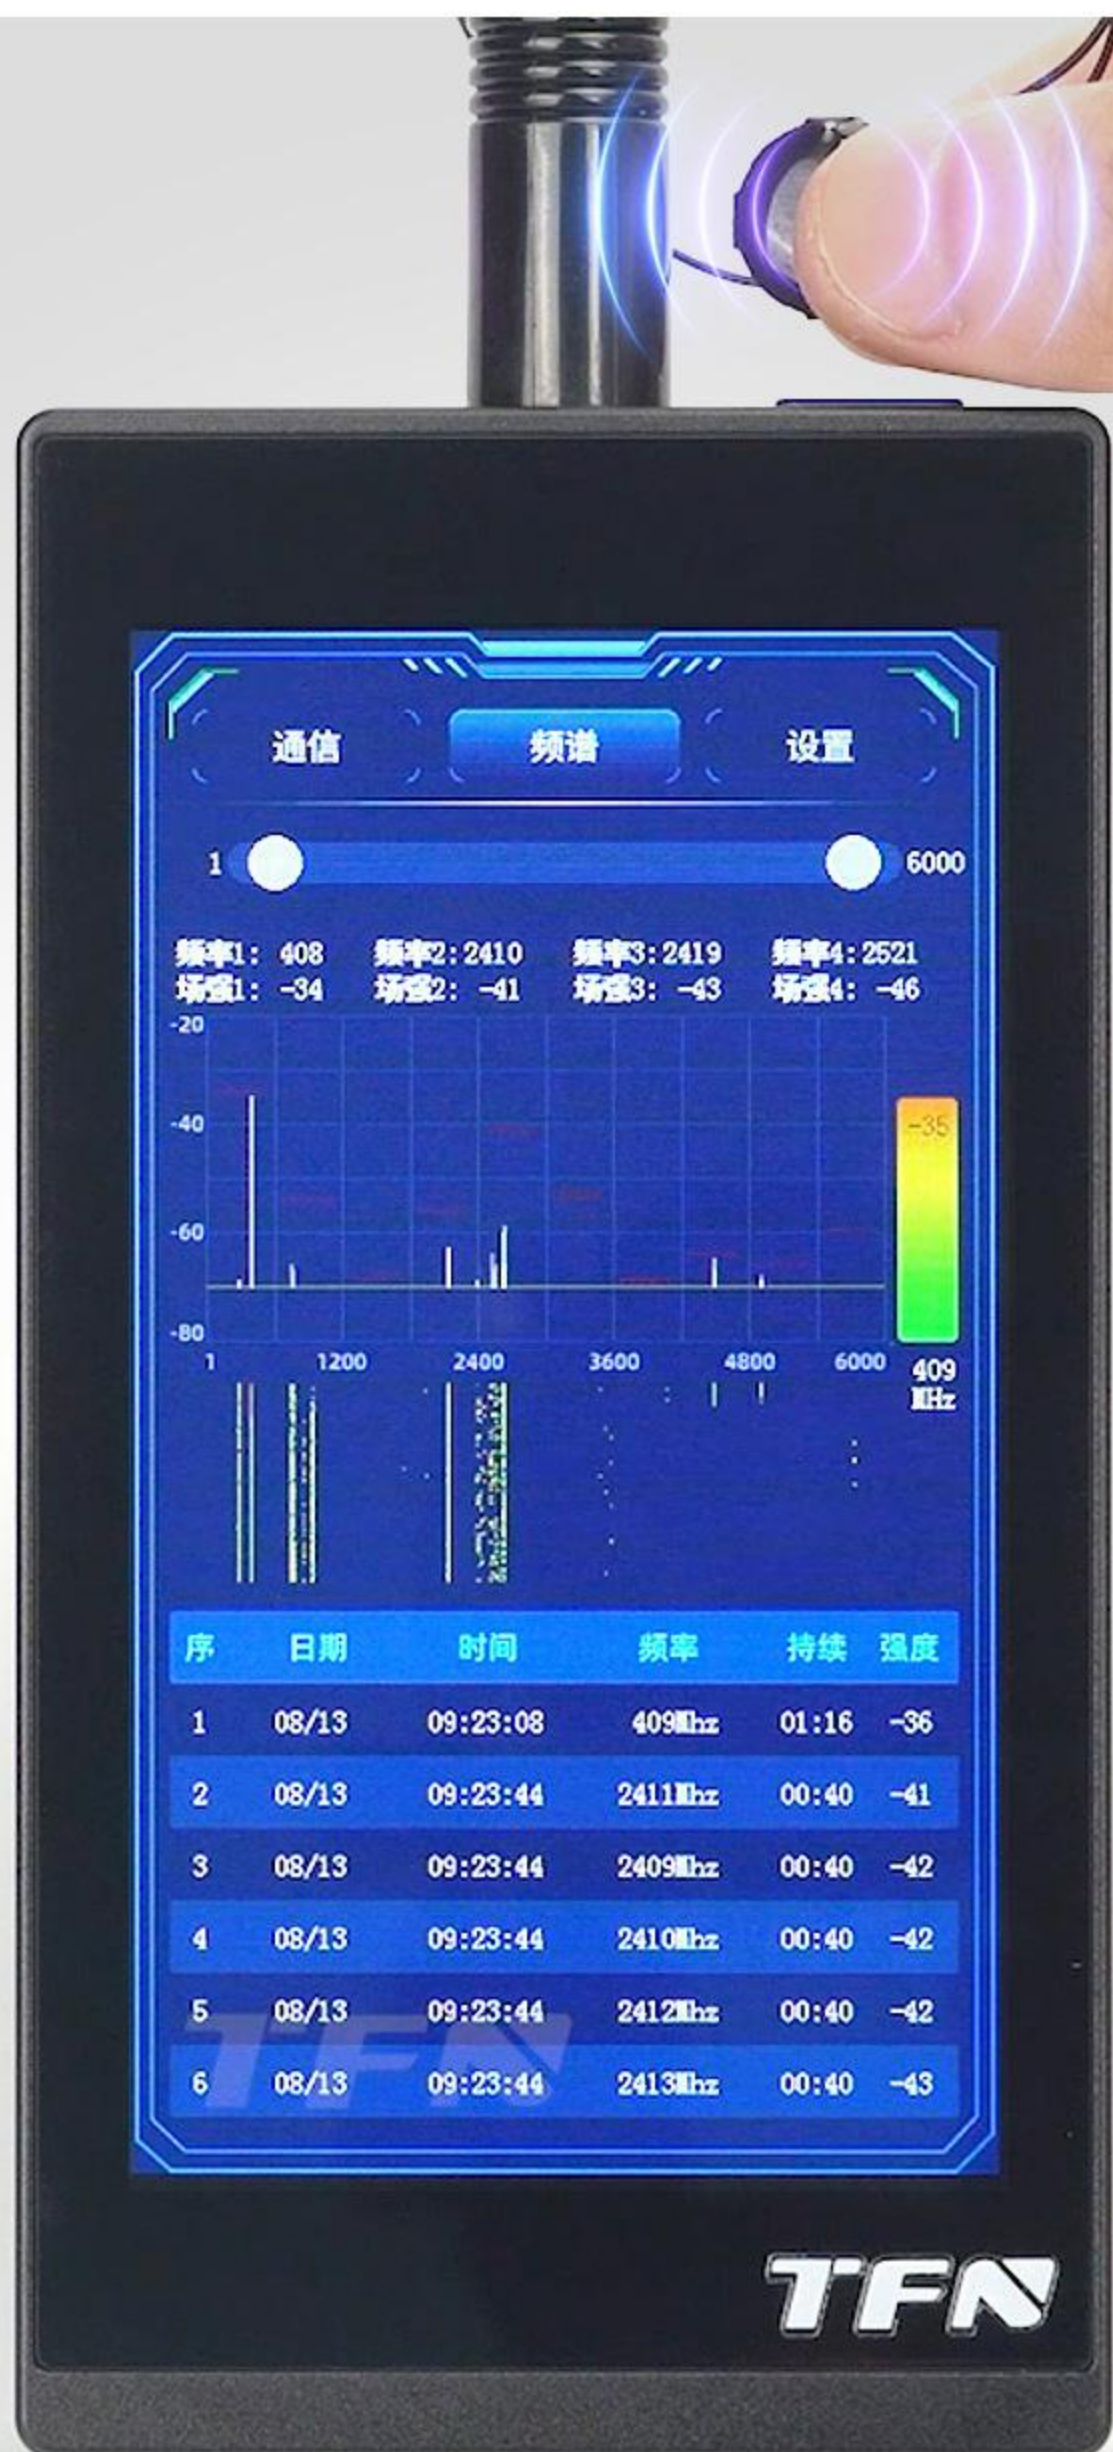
通信 频谱 设置

1 6000

频率1: 408 频率2: 2410 频率3: 2419 频率4: 2521
场强1: -34 场强2: -41 场强3: -43 场强4: -46

-20
-40
-60
-80

-35

1 1200 2400 3600 4800 6000

409 MHz

| 序 | 日期 | 时间 | 频率 | 持续 | 强度 |
|---|---|---|---|---|---|
| 1 | 08/13 | 09:23:08 | 409Mhz | 01:16 | -36 |
| 2 | 08/13 | 09:23:44 | 2411Mhz | 00:40 | -41 |
| 3 | 08/13 | 09:23:44 | 2409Mhz | 00:40 | -42 |
| 4 | 08/13 | 09:23:44 | 2410Mhz | 00:40 | -42 |
| 5 | 08/13 | 09:23:44 | 2412Mhz | 00:40 | -42 |
| 6 | 08/13 | 09:23:44 | 2413Mhz | 00:40 | -43 |

TFN

TFN